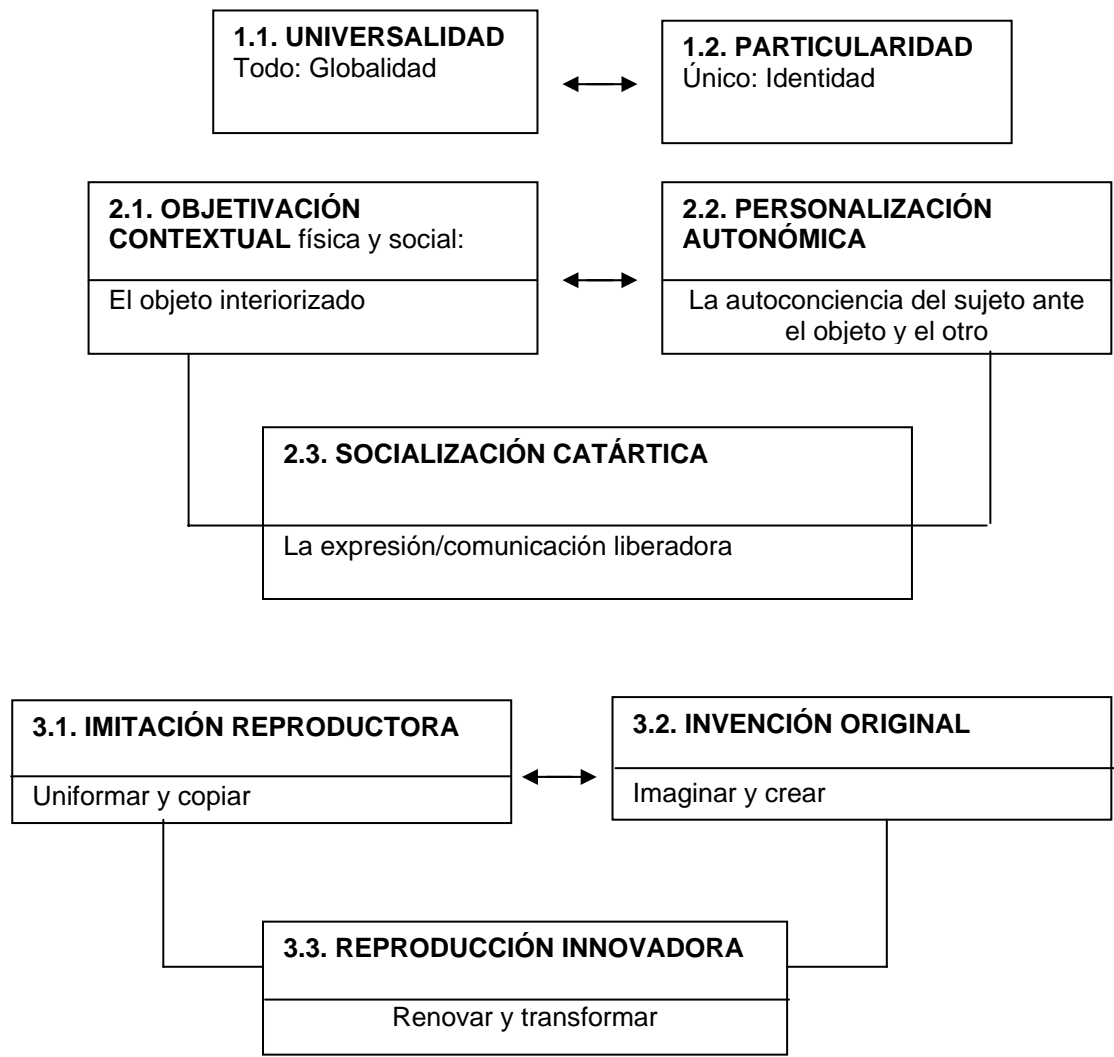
1.1. UNIVERSALIDAD
Todo: Globalidad

1.2. PARTICULARIDAD
Único: Identidad

2.1. OBJETIVACIÓN CONTEXTUAL física y social:
El objeto interiorizado

2.2. PERSONALIZACIÓN AUTONÓMICA
La autoconciencia del sujeto ante el objeto y el otro

2.3. SOCIALIZACIÓN CATÁRTICA
La expresión/comunicación liberadora

3.1. IMITACIÓN REPRODUCTORA
Uniformar y copiar

3.2. INVENCIÓN ORIGINAL
Imaginar y crear

3.3. REPRODUCCIÓN INNOVADORA
Renovar y transformar